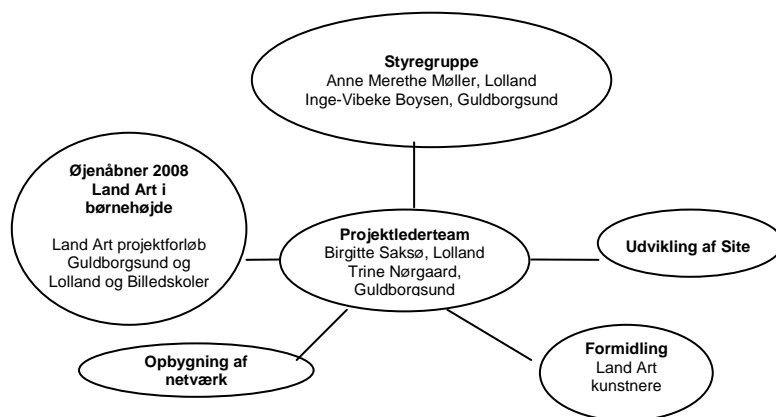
Styregruppe
Anne Merethe Møller, Lolland
Inge-Vibeke Boysen, Guldborgsund

Øjenåbner 2008
Land Art i
børnehøjde

Land Art projektforløb
Guldborgsund og
Lolland og Billedskoler

Projektlederteam
Birgitte Saksø, Lolland
Trine Nørgaard,
Guldborgsund

Udvikling af Site

Opbygning af
netværk

Formidling
Land Art
kunstnere